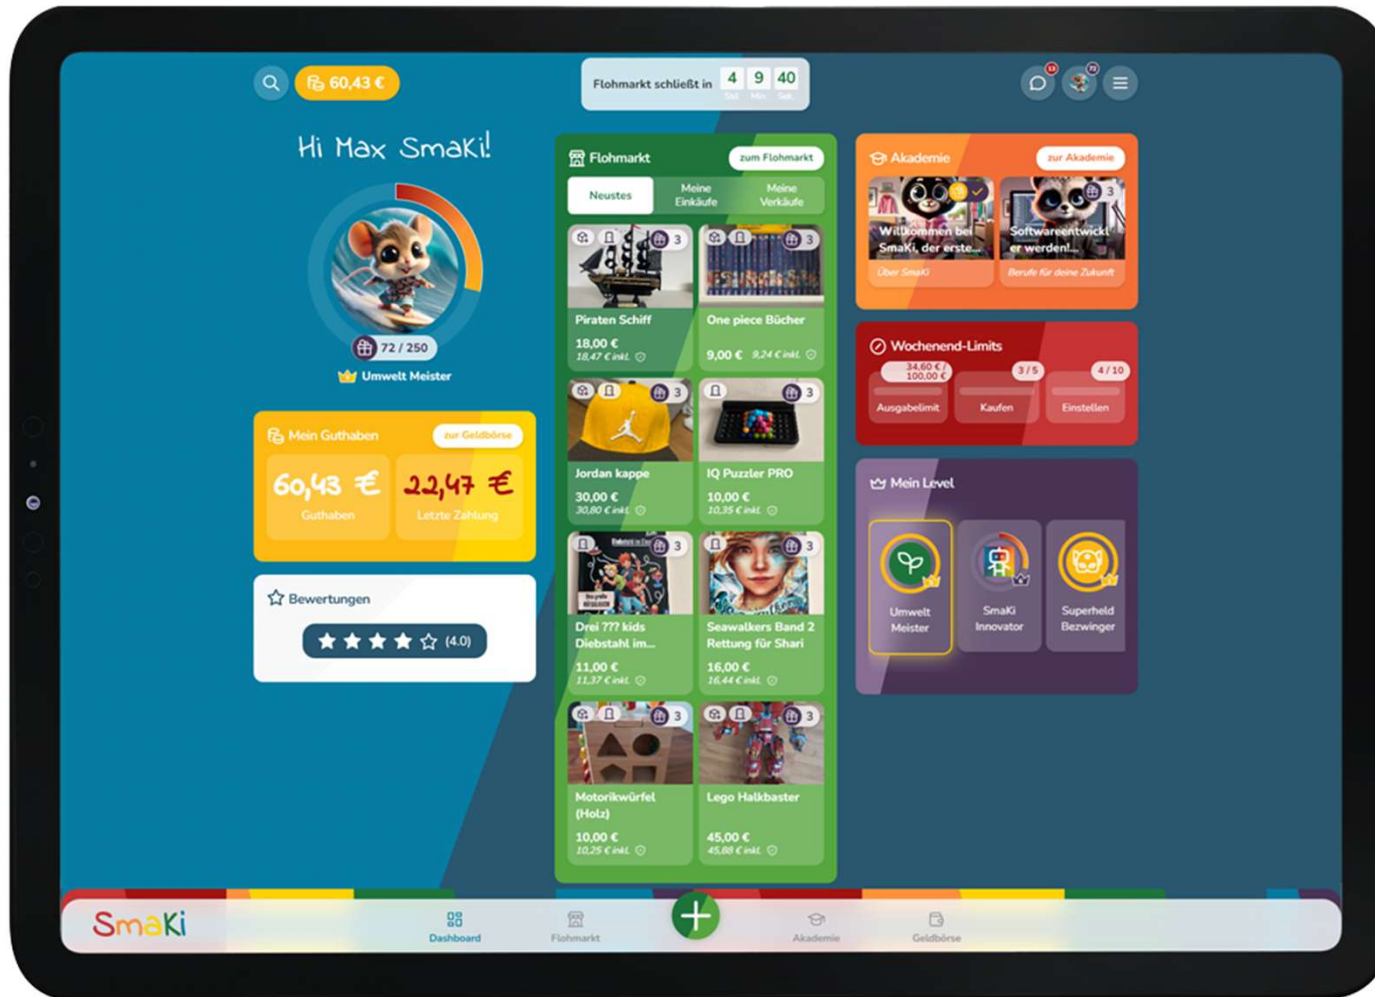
60,43 €

Flohmarkt schließt in 4 Std 9 Min 40 Sek

Hi Max SmaKi!

72 / 250

Umwelt Meister

Mein Guthaben zur Geldbörse

60,43 € Guthaben

22,47 € Letzte Zahlung

Bewertungen

(4.0)

Flohmarkt zum Flohmarkt

Neustes | Meine Einkäufe | Meine Verkäufe

Piraten Schiff 18,00 € 18,47 € inkl.

One piece Bücher 9,00 € 9,24 € inkl.

Jordan kappe 30,00 € 30,80 € inkl.

IQ Puzzler PRO 10,00 € 10,35 € inkl.

Drei ??? kids Diebstahl im... 11,00 € 11,37 € inkl.

Seawalkers Band 2 Rettung für Shari 16,00 € 16,44 € inkl.

Motorikwürfel (Holz) 10,00 € 10,25 € inkl.

Lego Halkbaster 45,00 € 45,88 € inkl.

Akademie zur Akademie

Willkommen bei SmaKi, der erste... Über SmaKi

Softwareentwickler werden!... Berufe für deine Zukunft

Wochenend-Limits

34,60 € / 100,00 € Ausgabelimit

3 / 5 Kaufen

4 / 10 Einstellen

Mein Level

Umwelt Meister

SmaKi Innovator

Superheld Bezwinger

SmaKi

Dashboard

Flohmarkt

Akademie

Geldbörse